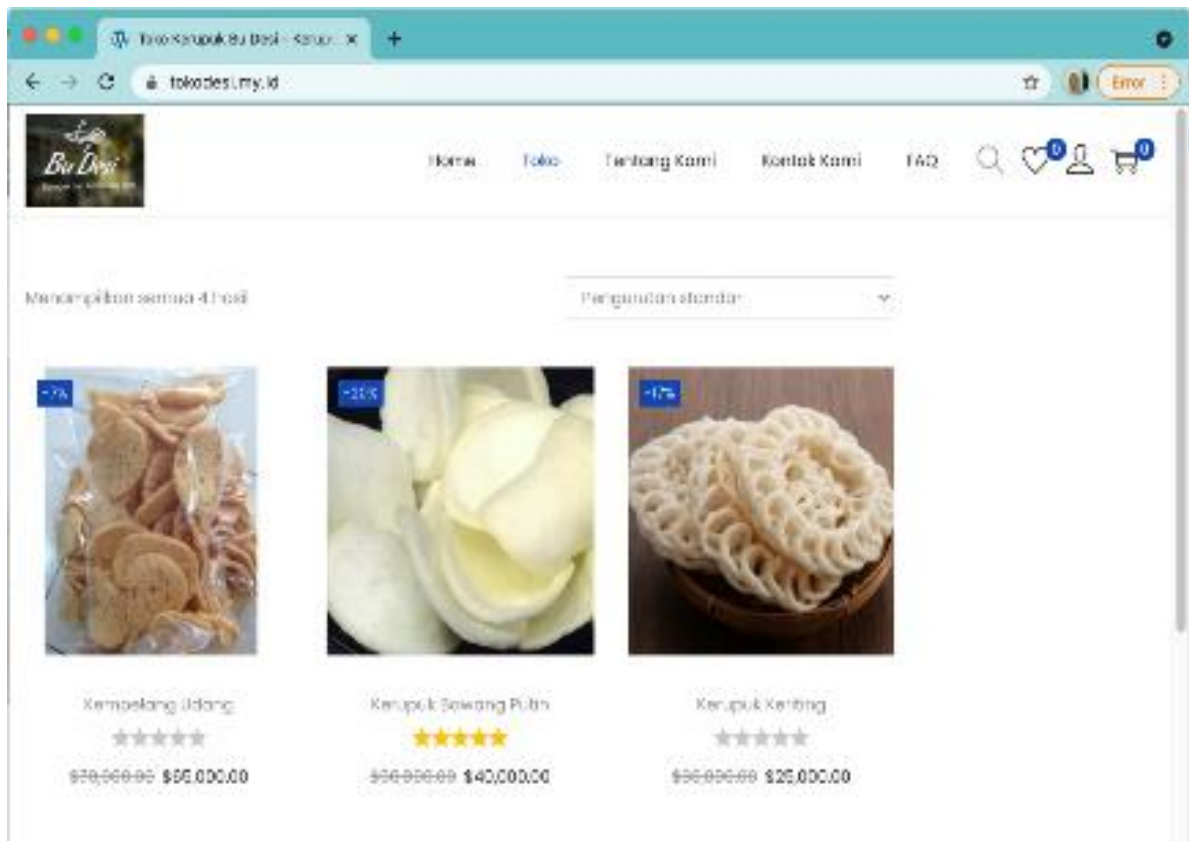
Toko Kerupuk Bu Desi - Kerup ×
+

tokodesi.my.id

Error

Bu Desi

Home
Toko
Tentang Kami
Kontak Kami
FAQ
0
0

Menampilkan semua 4 hasil

Pengurutan standar

-7%
-20%
-17%

Kemplang Udang
$70,000.00 $65,000.00

Kerupuk Bawang Putih
$50,000.00 $40,000.00

Kerupuk Keriting
$30,000.00 $25,000.00